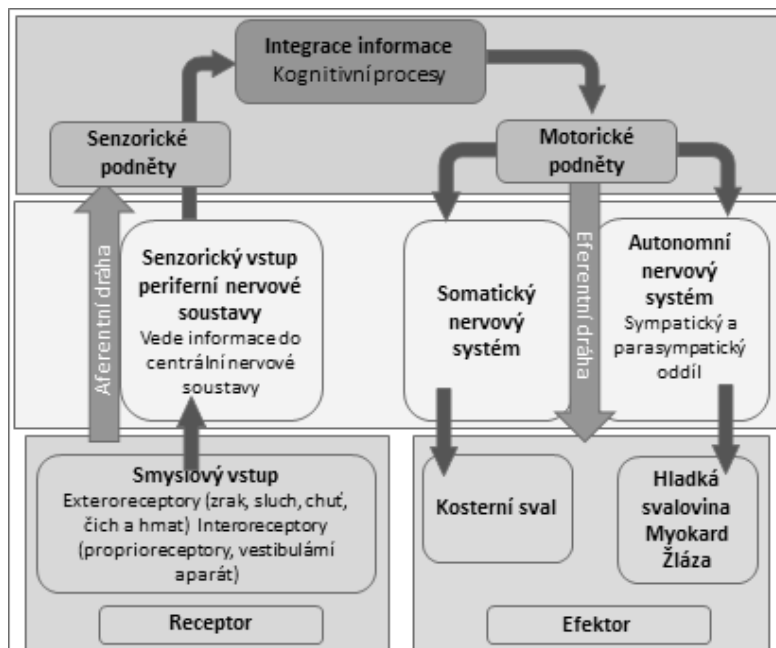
Integrace informace
Kognitivní procesy

Senzorické podněty

Motorické podněty

Aferentní dráha

Senzorický vstup periferní nervové soustavy
Vede informace do centrální nervové soustavy

Somatický nervový systém

Eferentní dráha

Autonomní nervový systém
Sympatický a parasympatický oddíl

Smyslový vstup
Exteroreceptory (zrak, sluch, chuť, čich a hmat) Interoreceptory (proprioreceptory, vestibulární aparát)

Receptor

Kosterní sval

Hladká svalovina
Myokard
Žláza

Efektor